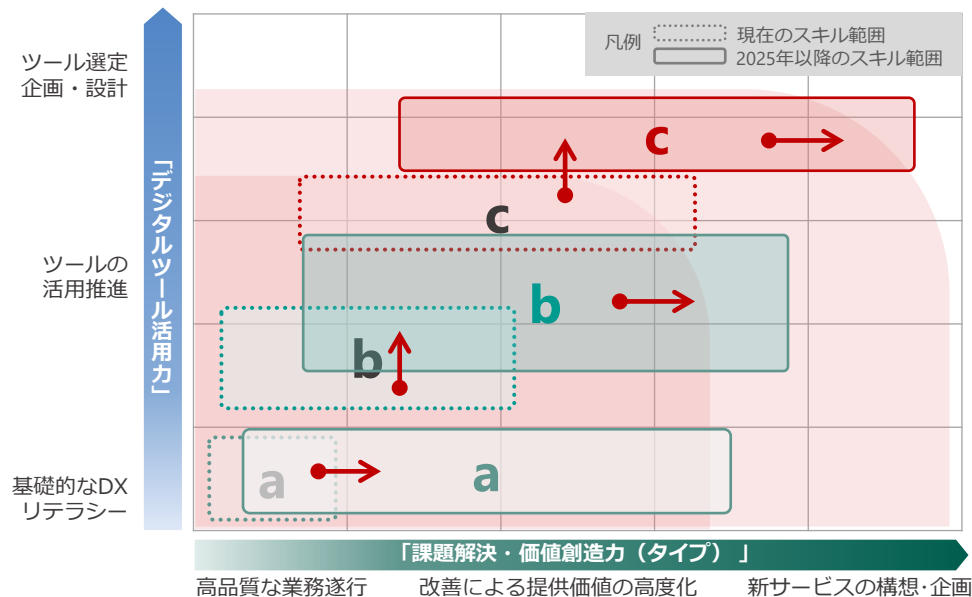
凡例
現在のスキル範囲
2025年以降のスキル範囲

ツール選定
企画・設計

ツールの
活用推進

基礎的なDX
リテラシー

「デジタルツール活用力」

c
c
b
b
a
a

「課題解決・価値創造力（タイプ）」

高品質な業務遂行
改善による提供価値の高度化
新サービスの構想・企画